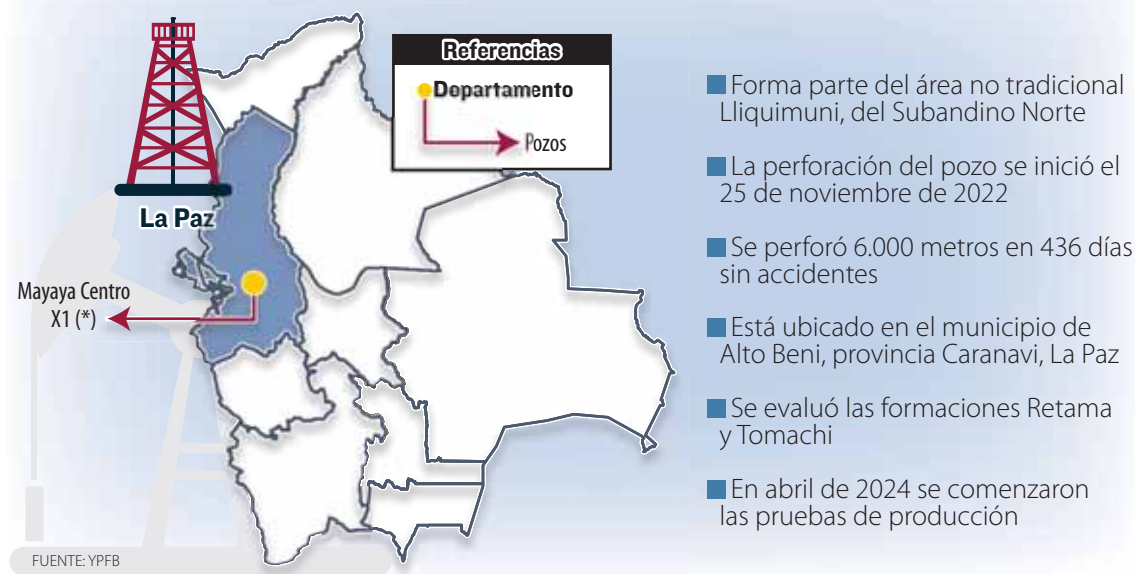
Referencias

Departamento

Pozos

La Paz

Mayaya Centro X1 (*)

Forma parte del área no tradicional Lliquimuni, del Subandino Norte

La perforación del pozo se inició el 25 de noviembre de 2022

Se perforó 6.000 metros en 436 días sin accidentes

Está ubicado en el municipio de Alto Beni, provincia Caranavi, La Paz

Se evaluó las formaciones Retama y Tomachi

En abril de 2024 se comenzaron las pruebas de producción

FUENTE: YPFB